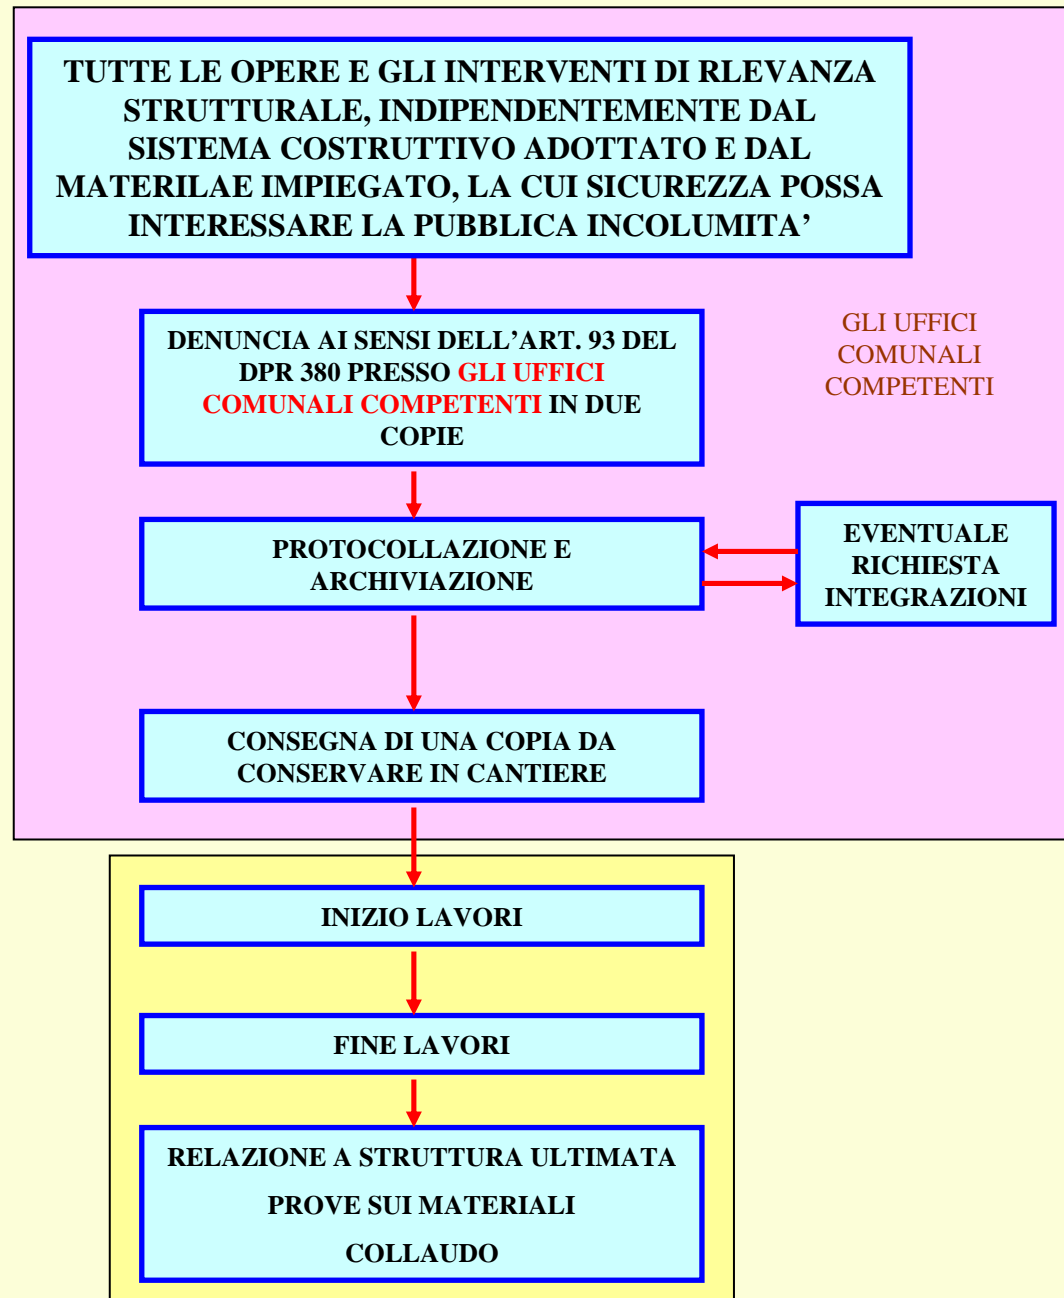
TUTTE LE OPERE E GLI INTERVENTI DI RLEVANZA STRUTTURALE, INDIPENDENTEMENTE DAL SISTEMA COSTRUTTIVO ADOTTATO E DAL MATERILAE IMPIEGATO, LA CUI SICUREZZA POSSA INTERESSARE LA PUBBLICA INCOLUMITA'

DENUNCIA AI SENSI DELL'ART. 93 DEL DPR 380 PRESSO GLI UFFICI COMUNALI COMPETENTI IN DUE COPIE

GLI UFFICI COMUNALI COMPETENTI

PROTOCOLLAZIONE E ARCHIVIAZIONE

EVENTUALE RICHIESTA INTEGRAZIONI

CONSEGNA DI UNA COPIA DA CONSERVARE IN CANTIERE

INIZIO LAVORI

FINE LAVORI

RELAZIONE A STRUTTURA ULTIMATA

PROVE SUI MATERIALI

COLLAUDO